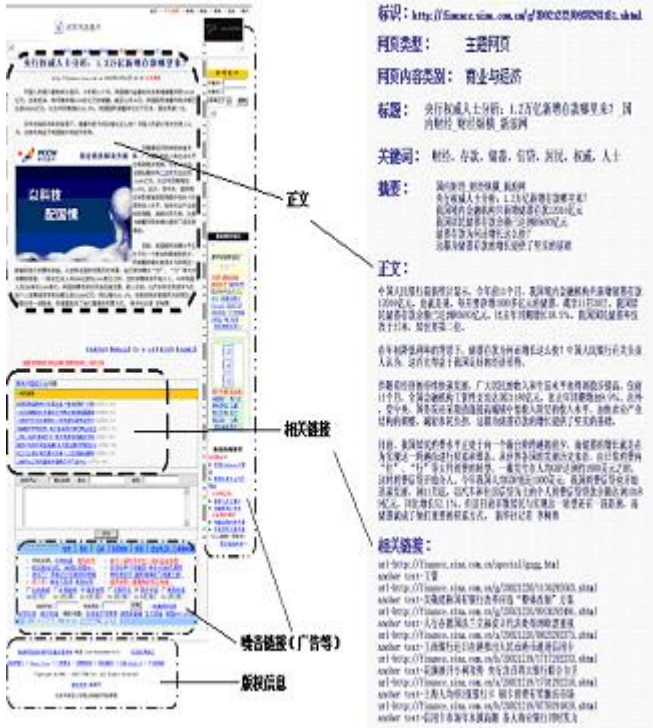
标识：http://finance.sina.com.cn/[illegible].shtml

网页类型： 主题网页

网页内容类别： 商业与经济

标题： 央行权威人士分析：1.2万亿新增存款哪里来？ 国内财经_财经新闻_新浪网

关键词： 财经，存款，储蓄，信贷，居民，权威，人士

摘要： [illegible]

正文：

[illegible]

相关链接：

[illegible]

正文

相关链接

噪音链接（广告等）

版权信息